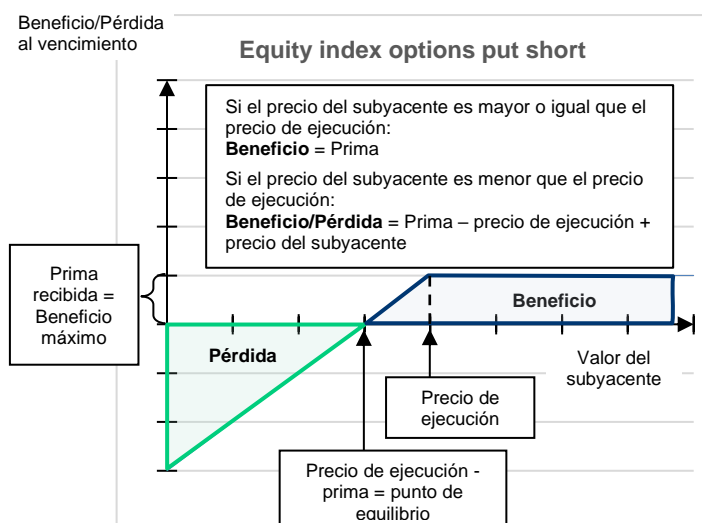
Beneficio/Pérdida al vencimiento

Equity index options put short

Si el precio del subyacente es mayor o igual que el precio de ejecución:
**Beneficio** = Prima

Si el precio del subyacente es menor que el precio de ejecución:
**Beneficio/Pérdida** = Prima – precio de ejecución + precio del subyacente

Prima recibida = Beneficio máximo

Beneficio

Pérdida

Valor del subyacente

Precio de ejecución

Precio de ejecución - prima = punto de equilibrio